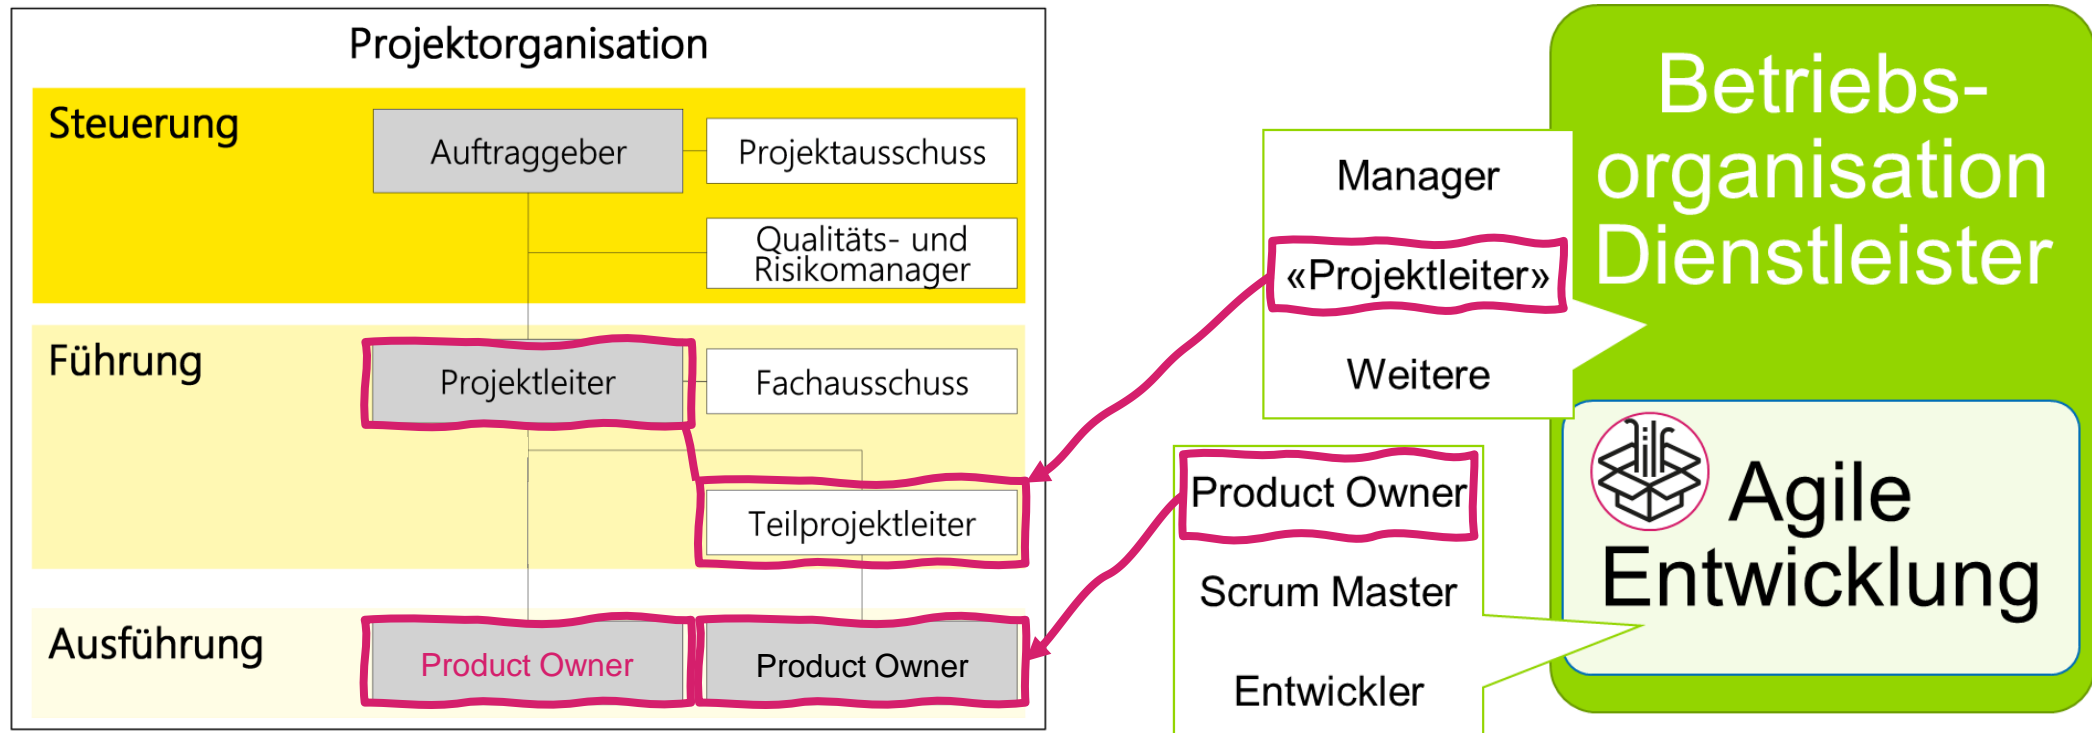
Projektorganisation

Steuerung

Auftraggeber

Projektausschuss

Qualitäts- und Risikomanager

Führung

Projektleiter

Fachausschuss

Teilprojektleiter

Ausführung

Product Owner

Product Owner

Manager

«Projektleiter»

Weitere

Product Owner

Scrum Master

Entwickler

Betriebs-organisation Dienstleister

Agile Entwicklung